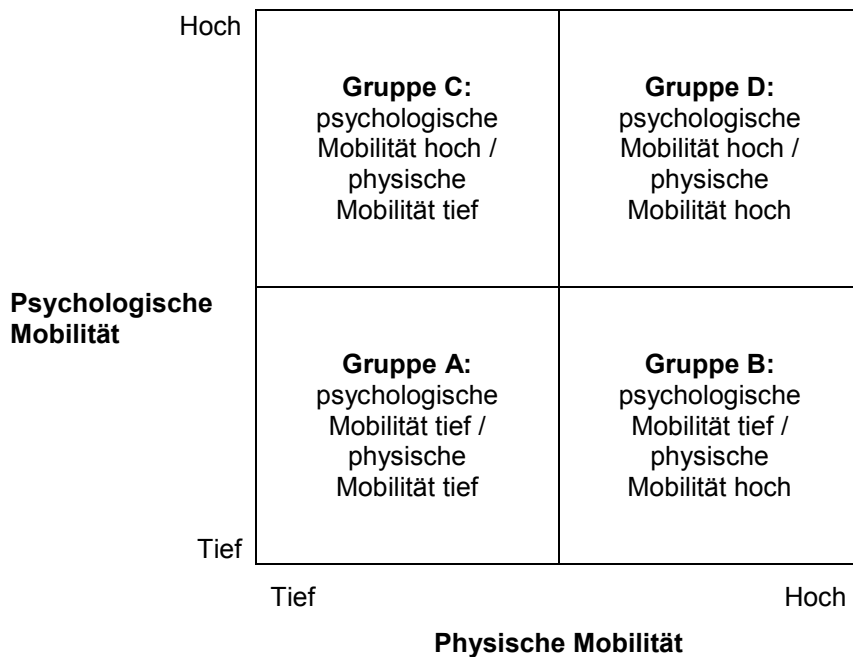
Hoch

**Gruppe C:** psychologische Mobilität hoch / physische Mobilität tief

**Gruppe D:** psychologische Mobilität hoch / physische Mobilität hoch

**Psychologische Mobilität**

**Gruppe A:** psychologische Mobilität tief / physische Mobilität tief

**Gruppe B:** psychologische Mobilität tief / physische Mobilität hoch

Tief

Tief

Hoch

**Physische Mobilität**